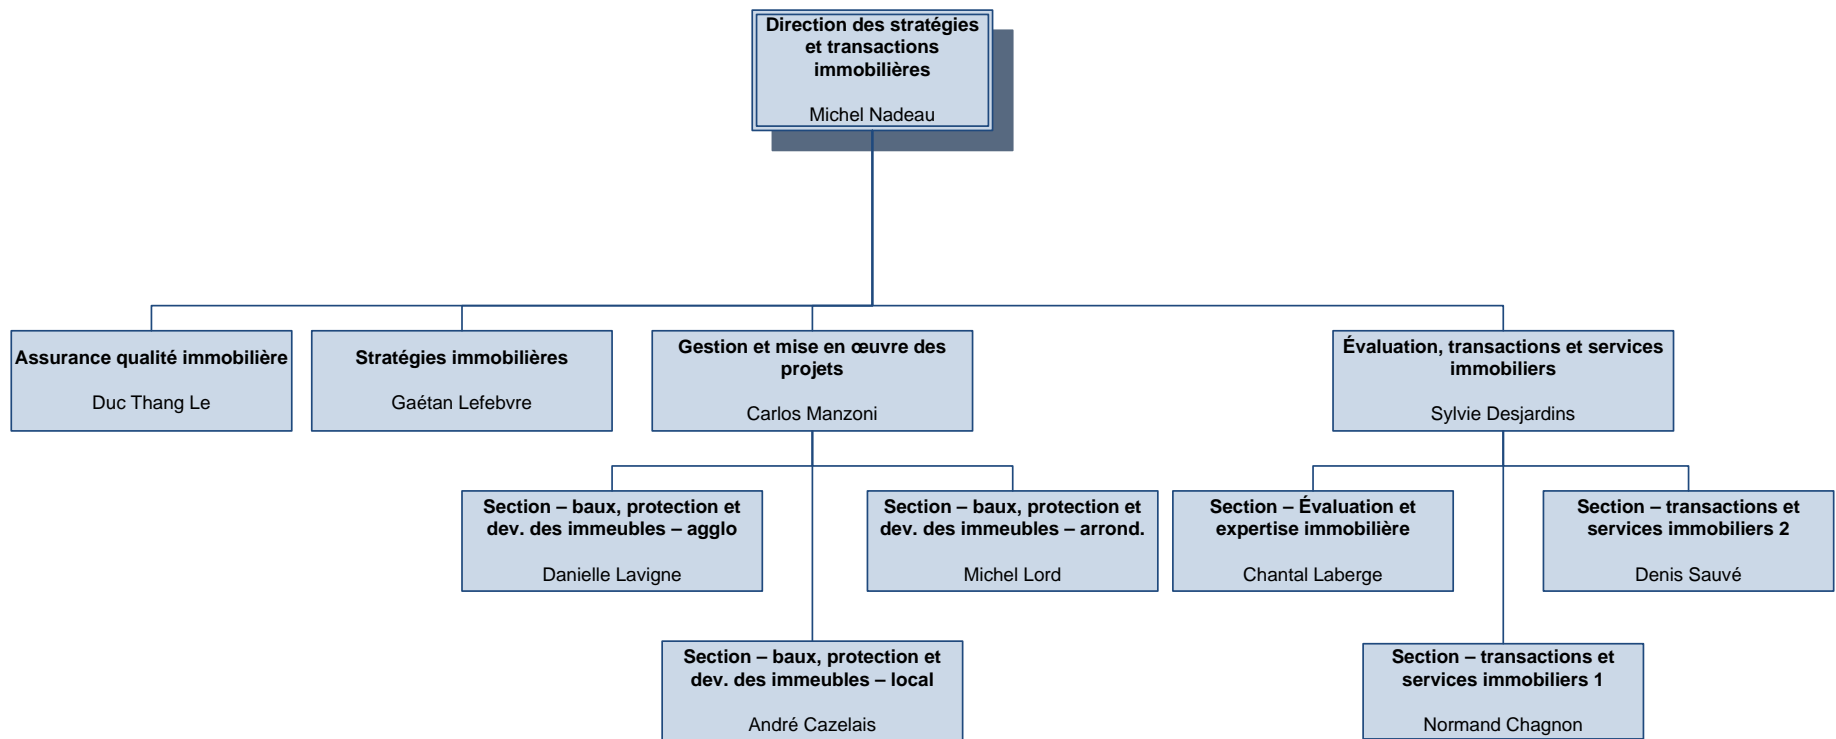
Direction des stratégies et transactions immobilières

Michel Nadeau

Assurance qualité immobilière

Duc Thang Le

Stratégies immobilières

Gaétan Lefebvre

Gestion et mise en œuvre des projets

Carlos Manzoni

Évaluation, transactions et services immobiliers

Sylvie Desjardins

Section – baux, protection et dev. des immeubles – agglo

Danielle Lavigne

Section – baux, protection et dev. des immeubles – arrond.

Michel Lord

Section – Évaluation et expertise immobilière

Chantal Laberge

Section – transactions et services immobiliers 2

Denis Sauvé

Section – baux, protection et dev. des immeubles – local

André Cazelais

Section – transactions et services immobiliers 1

Normand Chagnon